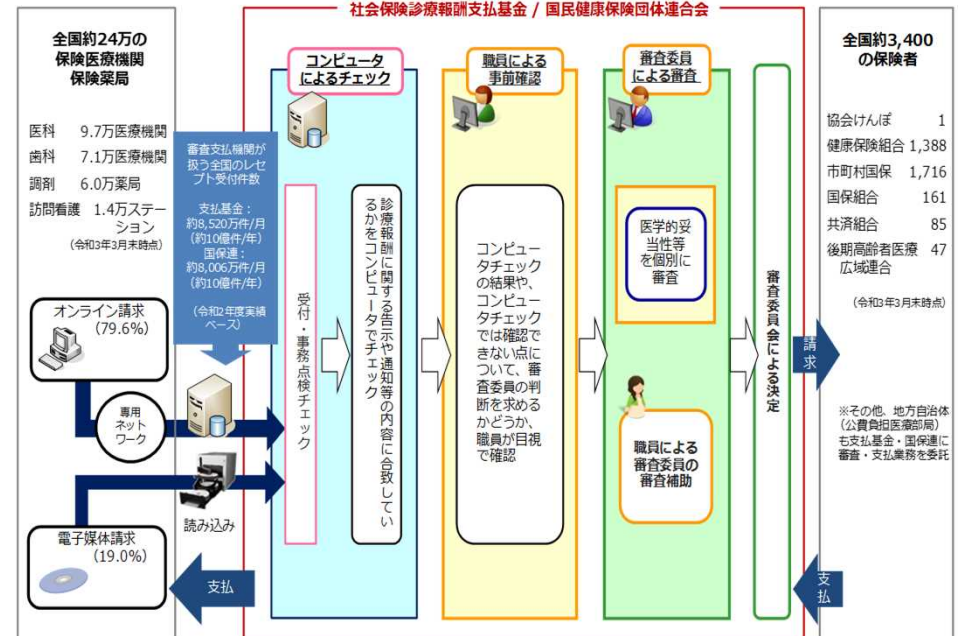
社会保険診療報酬支払基金 / 国民健康保険団体連合会

全国約24万の保険医療機関保険薬局

医科　9.7万医療機関
歯科　7.1万医療機関
調剤　6.0万薬局
訪問看護　1.4万ステーション
（令和3年3月末時点）

審査支払機関が扱う全国のレセプト受付件数
支払基金：約8,520万件/月（約10億件/年）
国保連：約8,006万件/月（約10億件/年）
（令和2年度実績ベース）

オンライン請求（79.6%）

専用ネットワーク

読み込み

電子媒体請求（19.0%）

支払

コンピュータによるチェック

受付・事務点検チェック

診療報酬に関する告示や通知等の内容に合致しているかをコンピュータでチェック

職員による事前確認

コンピュータチェックの結果や、コンピュータチェックでは確認できない点について、審査委員の判断を求めるかどうか、職員が目視で確認

審査委員による審査

医学的妥当性等を個別に審査

職員による審査委員の審査補助

審査委員会による決定

請求

支払

全国約3,400の保険者

協会けんぽ　1
健康保険組合　1,388
市町村国保　1,716
国保組合　161
共済組合　85
後期高齢者医療広域連合　47
（令和3年3月末時点）

※その他、地方自治体（公費負担医療部局）も支払基金・国保連に審査・支払業務を委託